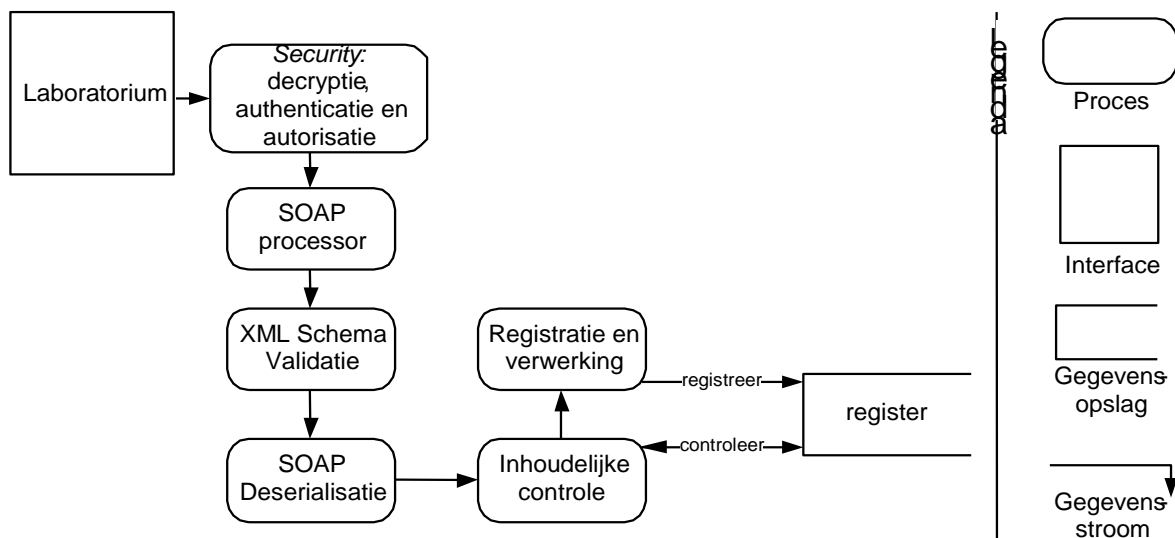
Laboratorium

Security: decryptie, authenticatie en autorisatie

SOAP processor

XML Schema Validatie

SOAP Deserialisatie

Inhoudelijke controle

Registratie en verwerking

registreer

controleer

register

Legenda

Proces

Interface

Gegevensopslag

Gegevensstroom